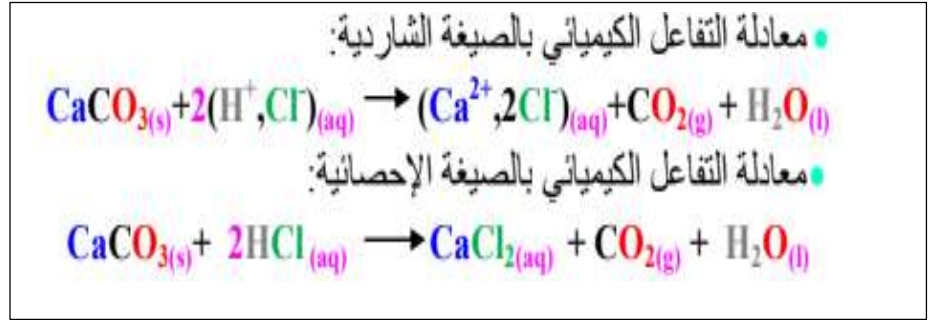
معادلة التفاعل الكيميائي بالصيغة الشاردية:

$CaCO_{3(s)} + 2(H^+, Cl^-)_{(aq)} \rightarrow (Ca^{2+}, 2Cl^-)_{(aq)} + CO_{2(g)} + H_2O_{(l)}$

معادلة التفاعل الكيميائي بالصيغة الإحصائية:

$CaCO_{3(s)} + 2HCl_{(aq)} \rightarrow CaCl_{2(aq)} + CO_{2(g)} + H_2O_{(l)}$